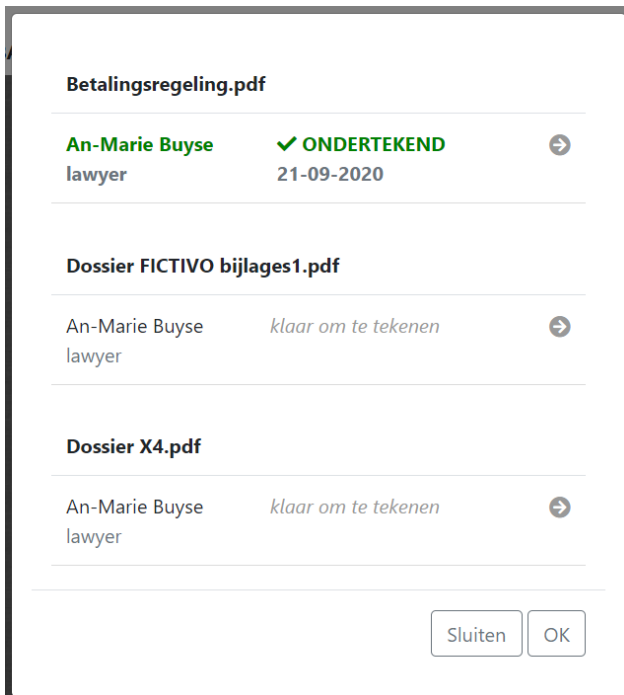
Betalingsregeling.pdf

An-Marie Buyse
lawyer

✔ ONDERTEKEND
21-09-2020

Dossier FICTIVO bijlages1.pdf

An-Marie Buyse
lawyer

klaar om te tekenen

Dossier X4.pdf

An-Marie Buyse
lawyer

klaar om te tekenen

Sluiten OK